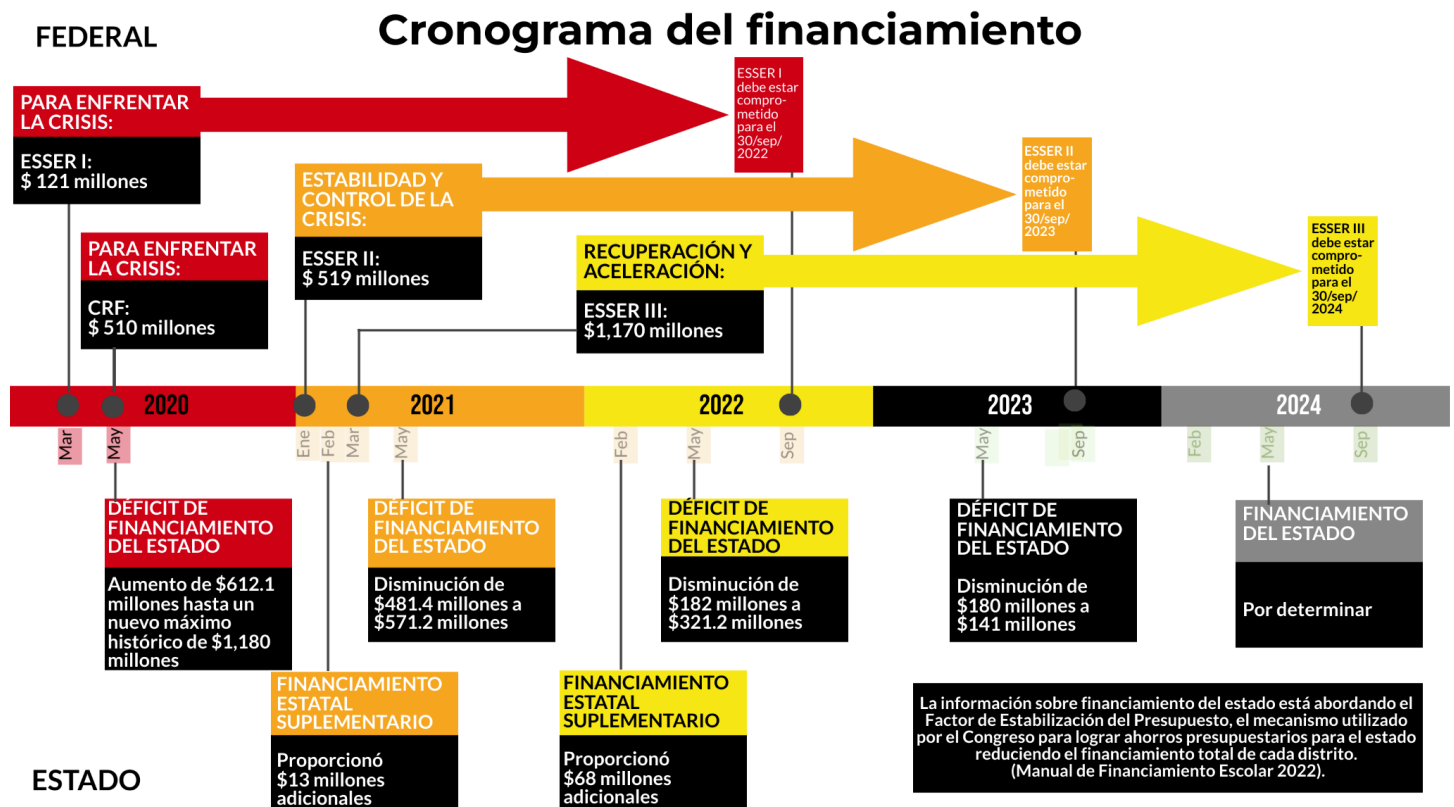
FEDERAL

Cronograma del financiamiento

PARA ENFRENTAR LA CRISIS:

ESSER I: $ 121 millones

ESSER I debe estar comprometido para el 30/sep/ 2022

PARA ENFRENTAR LA CRISIS:

CRF: $ 510 millones

ESTABILIDAD Y CONTROL DE LA CRISIS:

ESSER II: $ 519 millones

ESSER II debe estar comprometido para el 30/sep/ 2023

RECUPERACIÓN Y ACELERACIÓN:

ESSER III: $1,170 millones

ESSER III debe estar comprometido para el 30/sep/ 2024

2020 2021 2022 2023 2024

Mar May Ene Feb Mar May Feb May Sep May Sep Feb May Sep

DÉFICIT DE FINANCIAMIENTO DEL ESTADO

Aumento de $612.1 millones hasta un nuevo máximo histórico de $1,180 millones

DÉFICIT DE FINANCIAMIENTO DEL ESTADO

Disminución de $481.4 millones a $571.2 millones

DÉFICIT DE FINANCIAMIENTO DEL ESTADO

Disminución de $182 millones a $321.2 millones

DÉFICIT DE FINANCIAMIENTO DEL ESTADO

Disminución de $180 millones a $141 millones

FINANCIAMIENTO DEL ESTADO

Por determinar

FINANCIAMIENTO ESTATAL SUPLEMENTARIO

Proporcionó $13 millones adicionales

FINANCIAMIENTO ESTATAL SUPLEMENTARIO

Proporcionó $68 millones adicionales

La información sobre financiamiento del estado está abordando el Factor de Estabilización del Presupuesto, el mecanismo utilizado por el Congreso para lograr ahorros presupuestarios para el estado reduciendo el financiamiento total de cada distrito. (Manual de Financiamiento Escolar 2022).

ESTADO